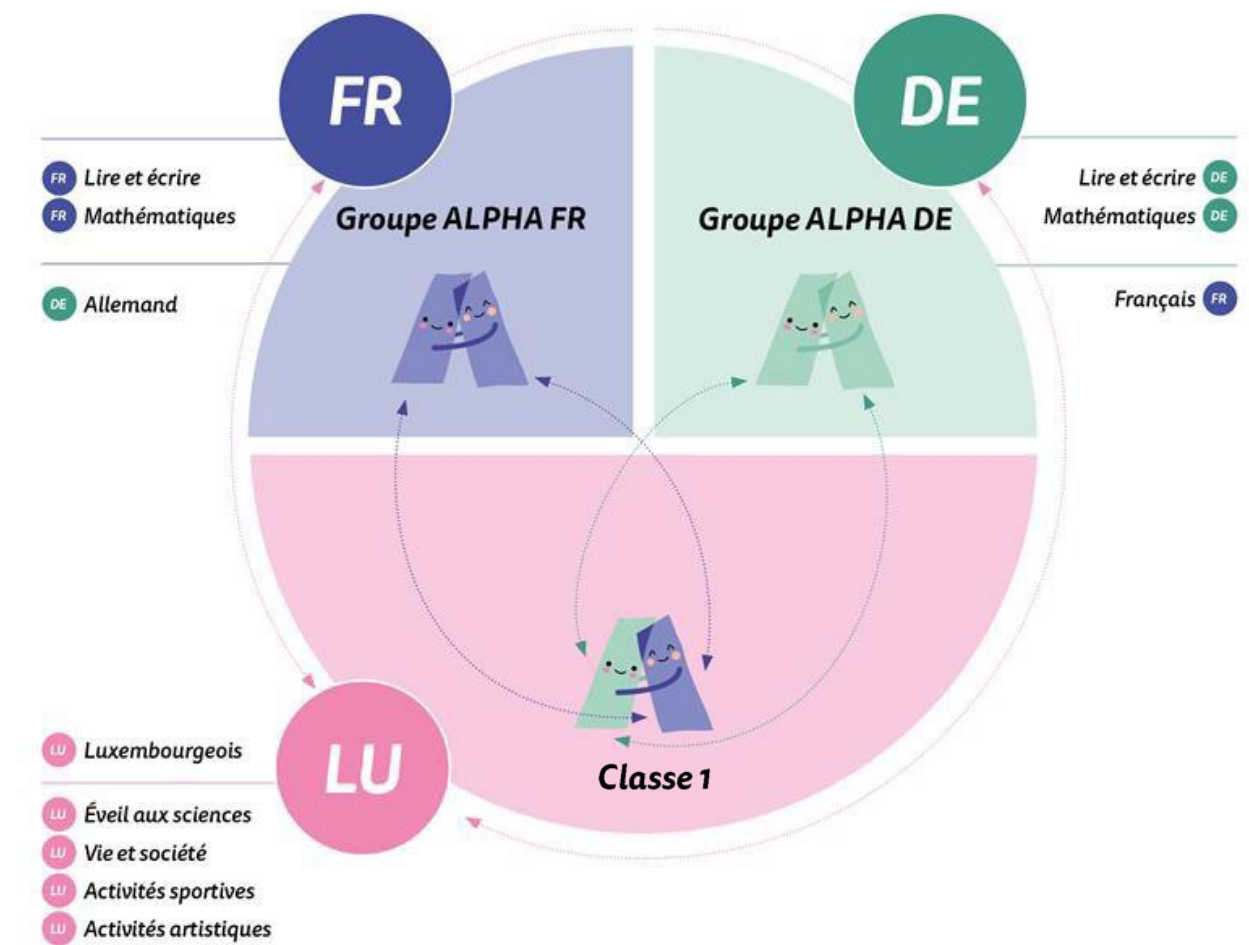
FR

FR Lire et écrire
FR Mathématiques

DE Allemand

Groupe ALPHA FR

DE

Lire et écrire DE
Mathématiques DE

Français FR

Groupe ALPHA DE

LU

LU Luxembourgeois

LU Éveil aux sciences
LU Vie et société
LU Activités sportives
LU Activités artistiques

Classe 1